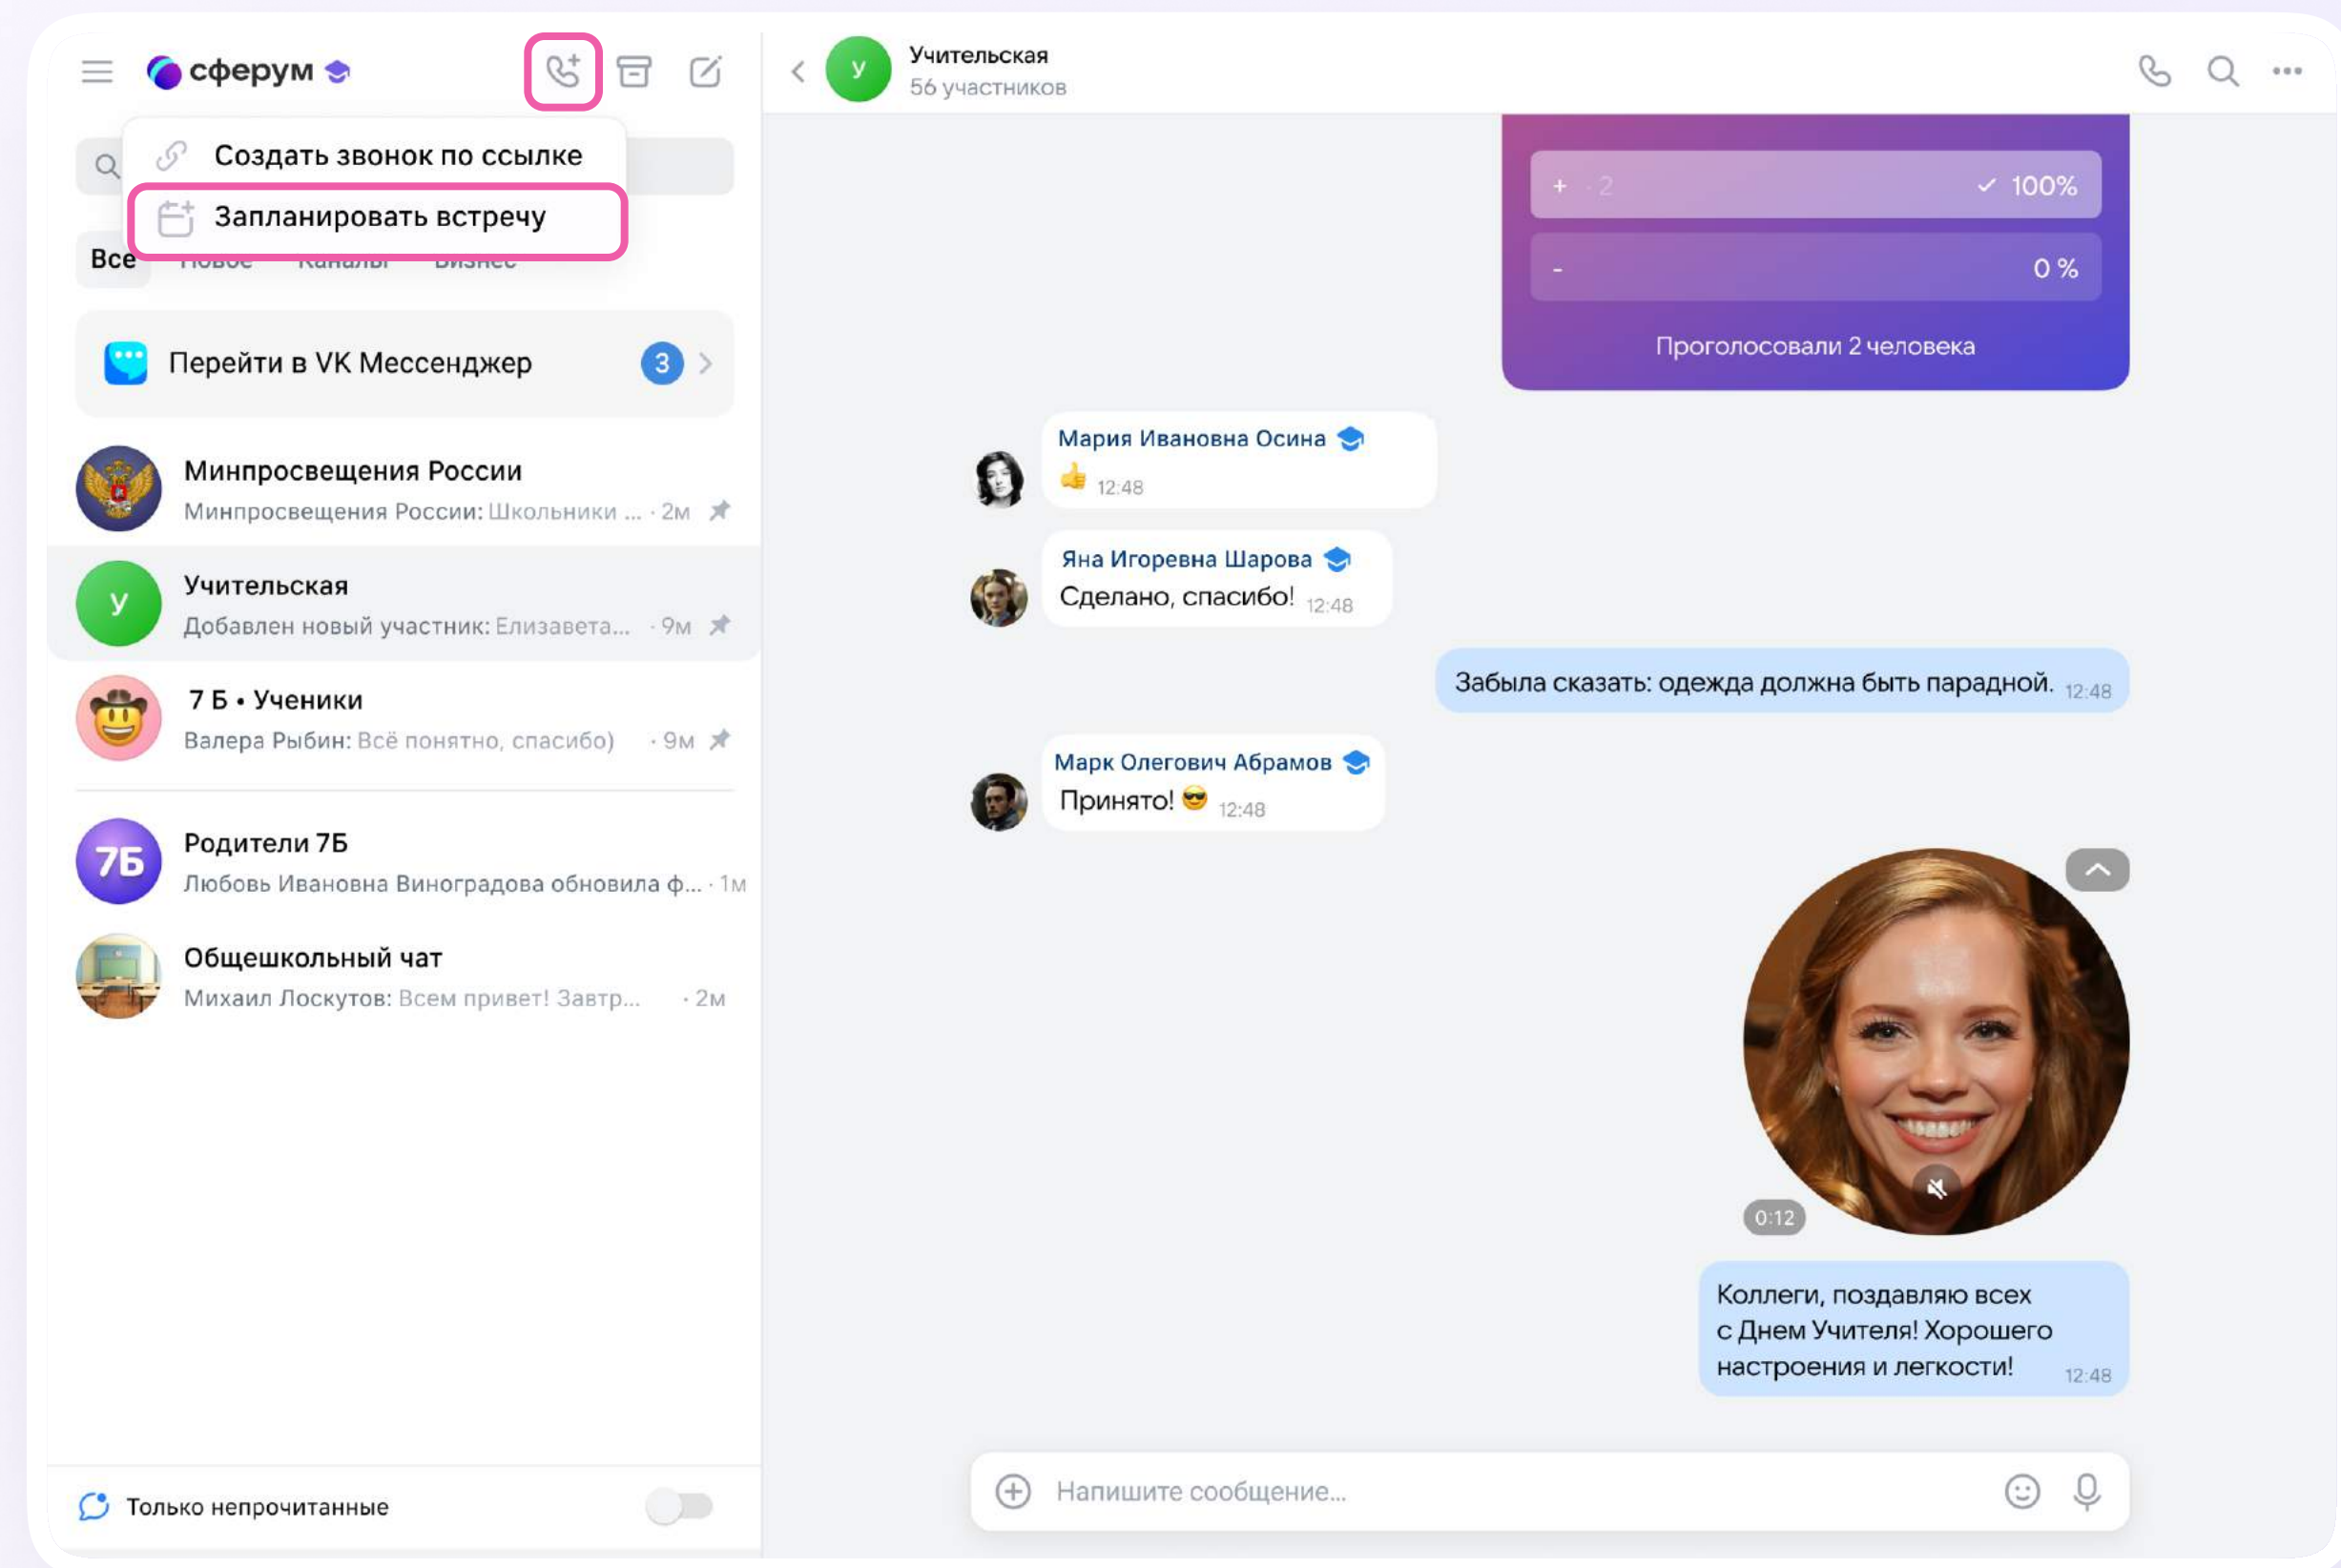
сферум

Создать звонок по ссылке

Запланировать встречу

Все Новое Каналы Бизнес

Перейти в VK Мессенджер 3

Минпросвещения России
Минпросвещения России: Школьники ... · 2м

У
Учительская
Добавлен новый участник: Елизавета... · 9м

7 Б • Ученики
Валера Рыбин: Всё понятно, спасибо) · 9м

7Б
Родители 7Б
Любовь Ивановна Виноградова обновила ф... · 1м

Общешкольный чат
Михаил Лоскутов: Всем привет! Завтр... · 2м

Только непрочитанные

У
Учительская
56 участников

+ · 2 ✓ 100%

- 0 %

Проголосовали 2 человека

Мария Ивановна Осина
👍 12:48

Яна Игоревна Шарова
Сделано, спасибо! 12:48

Забыла сказать: одежда должна быть парадной. 12:48

Марк Олегович Абрамов
Принято! 😎 12:48

0:12

Коллеги, поздравляю всех с Днем Учителя! Хорошего настроения и легкости! 12:48

Напишите сообщение...